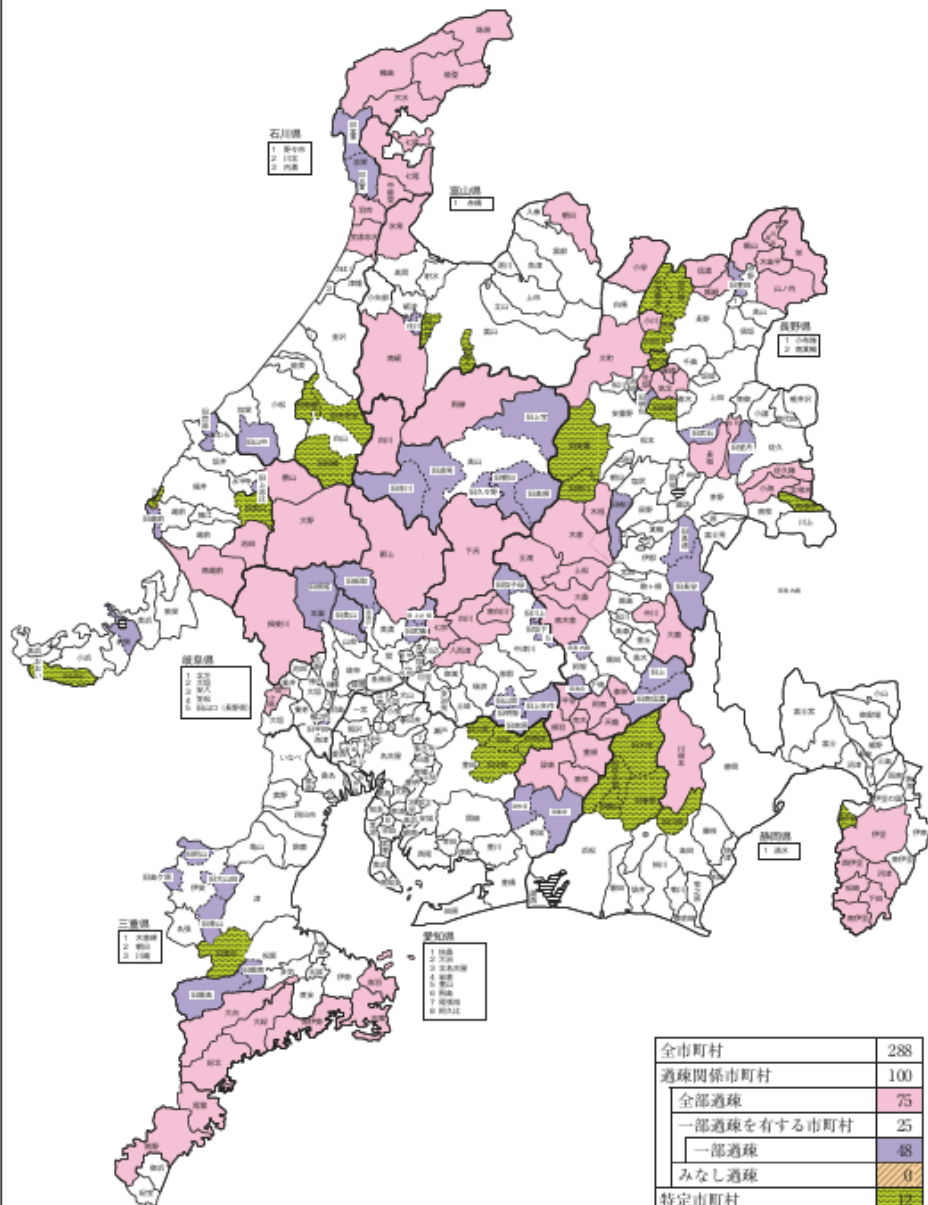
石川県
1 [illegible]
2 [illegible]
3 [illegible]

富山県
1 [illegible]

長野県
1 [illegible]
2 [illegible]

岐阜県
1 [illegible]
2 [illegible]
3 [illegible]
4 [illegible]
5 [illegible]

静岡県
1 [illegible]

三重県
1 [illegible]
2 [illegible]
3 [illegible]

愛知県
1 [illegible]
2 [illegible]
3 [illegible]
4 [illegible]
5 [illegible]
6 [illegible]
7 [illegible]
8 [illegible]

| 全市町村 | 288 |
|---|---|
| 過疎関係市町村 | 100 |
| 全部過疎 | 75 |
| 一部過疎を有する市町村 | 25 |
| 一部過疎 | 48 |
| みなし過疎 | 0 |
| 特定市町村 | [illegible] |